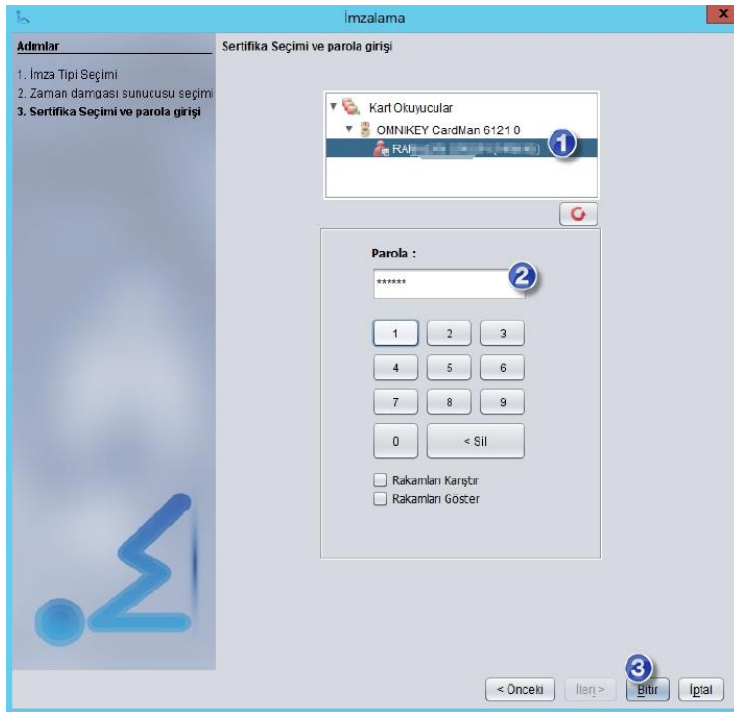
İmzalama

Adımlar

1. İmza Tipi Seçimi
2. Zaman damgası sunucusu seçimi
3. Sertifika Seçimi ve parola girişi

Sertifika Seçimi ve parola girişi

Kart Okuyucular
OMNIKEY CardMan 6121 0
RA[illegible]

1

Parola :

******

2

| 1 | 2 | 3 |
|---|---|---|
| 4 | 5 | 6 |
| 7 | 8 | 9 |
| 0 | < Sil | |

Rakamları Karıştır
Rakamları Göster

3

< Önceki
İleri >
Bitir
İptal